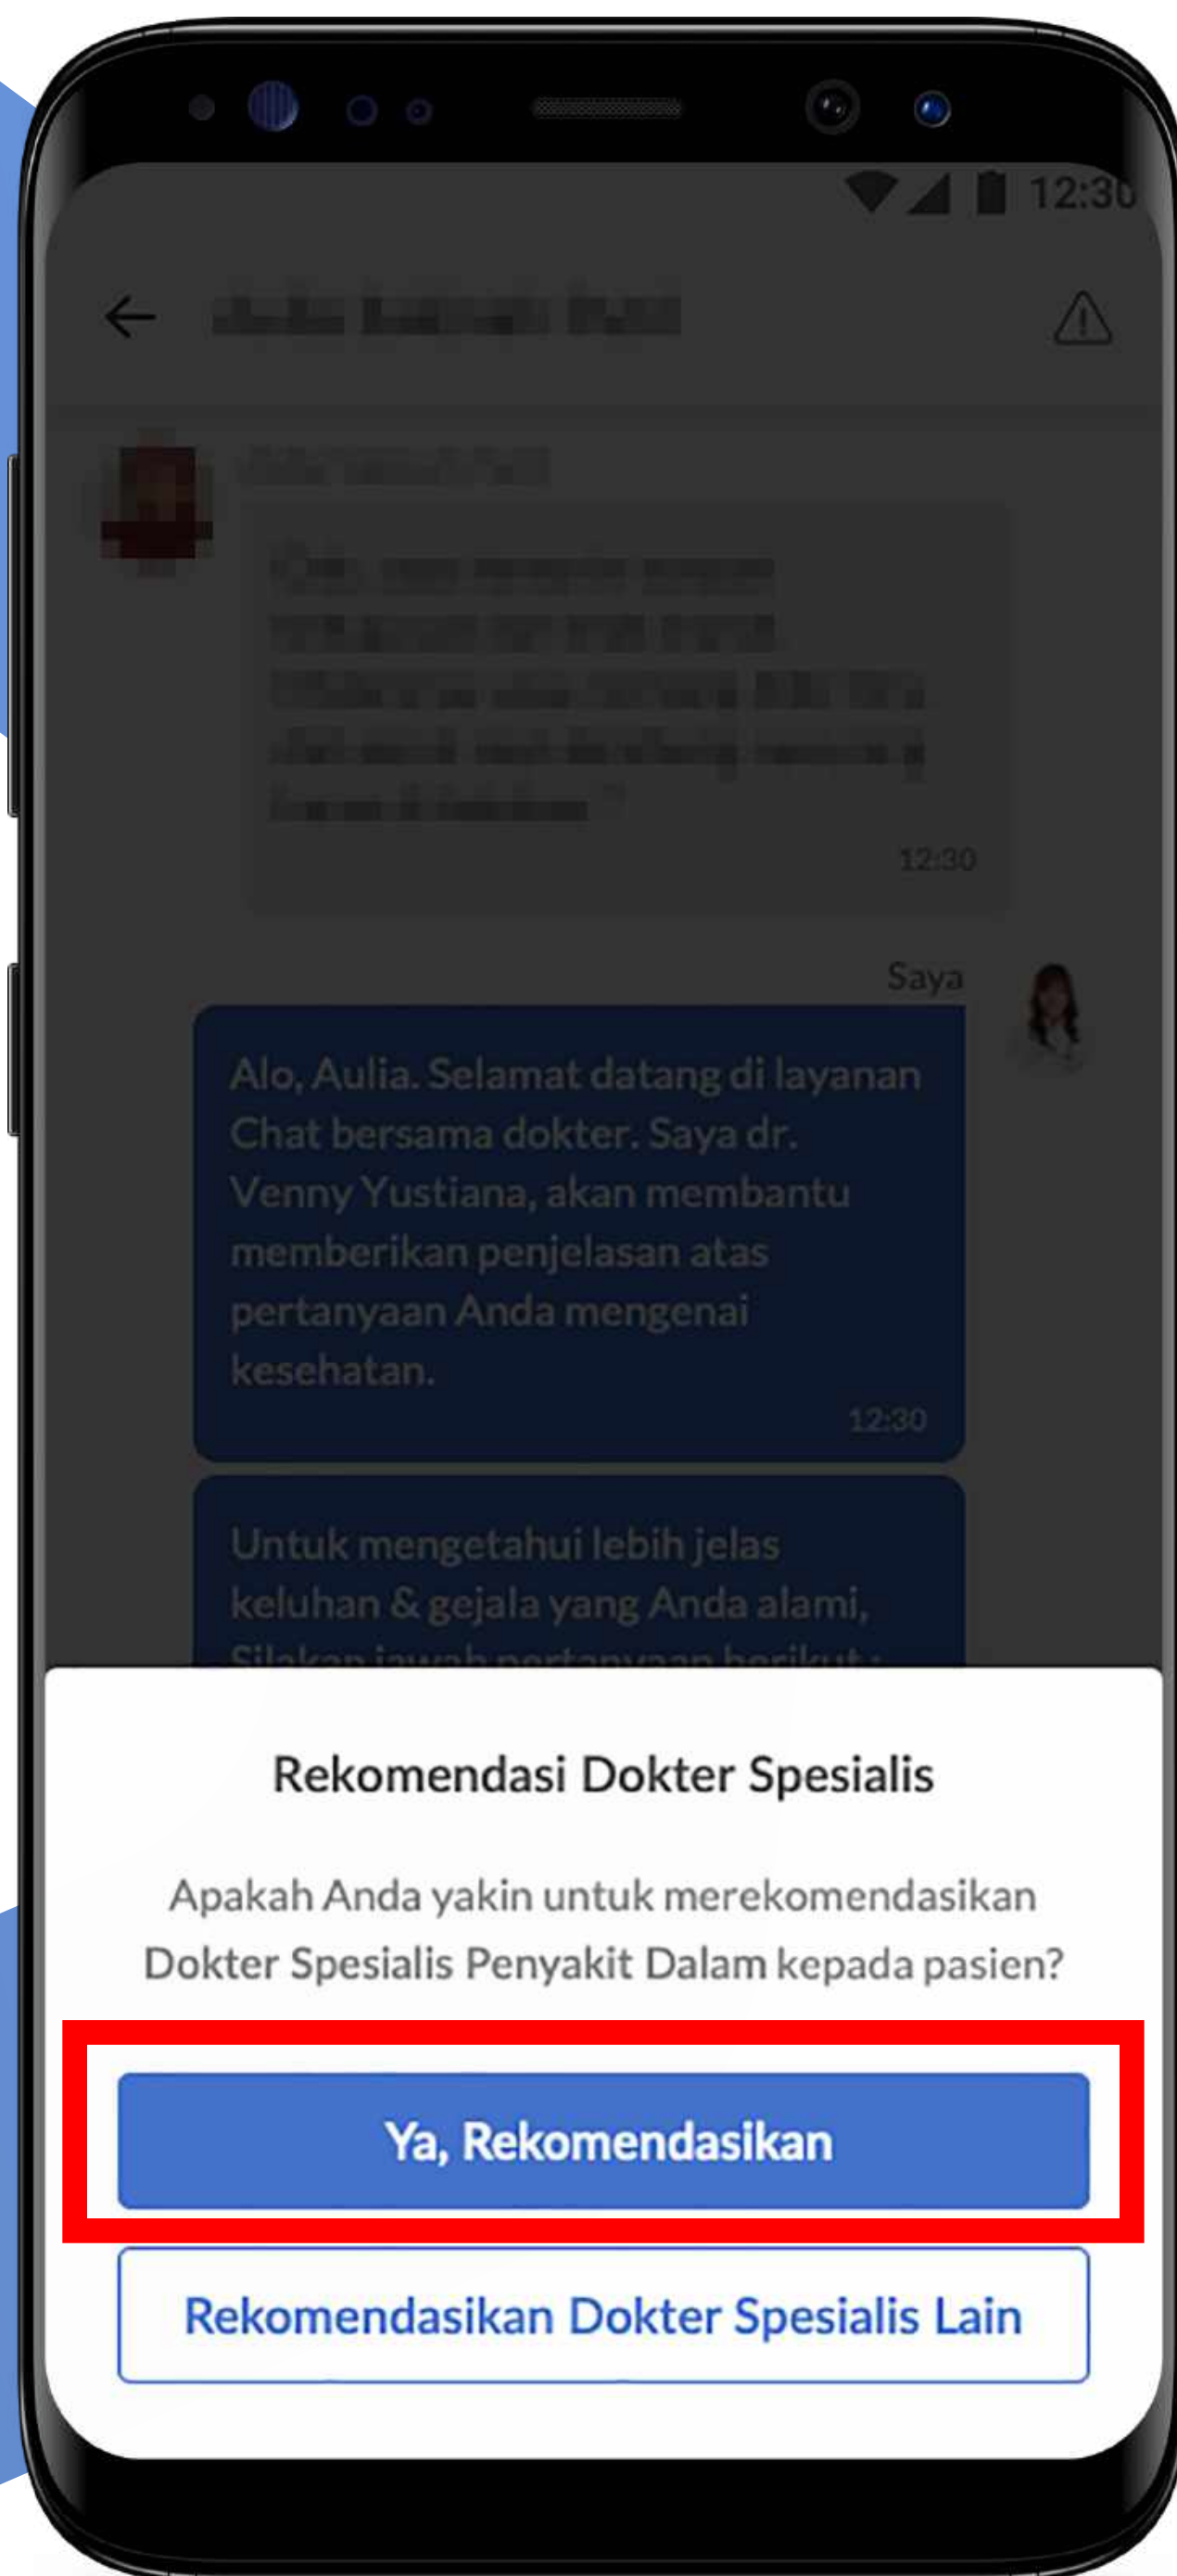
12:30

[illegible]

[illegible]

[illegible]

12:30

Saya

Alo, Aulia. Selamat datang di layanan Chat bersama dokter. Saya dr. Venny Yustiana, akan membantu memberikan penjelasan atas pertanyaan Anda mengenai kesehatan.

12:30

Untuk mengetahui lebih jelas keluhan & gejala yang Anda alami, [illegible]

Rekomendasi Dokter Spesialis

Apakah Anda yakin untuk merekomendasikan Dokter Spesialis Penyakit Dalam kepada pasien?

Ya, Rekomendasikan

Rekomendasikan Dokter Spesialis Lain